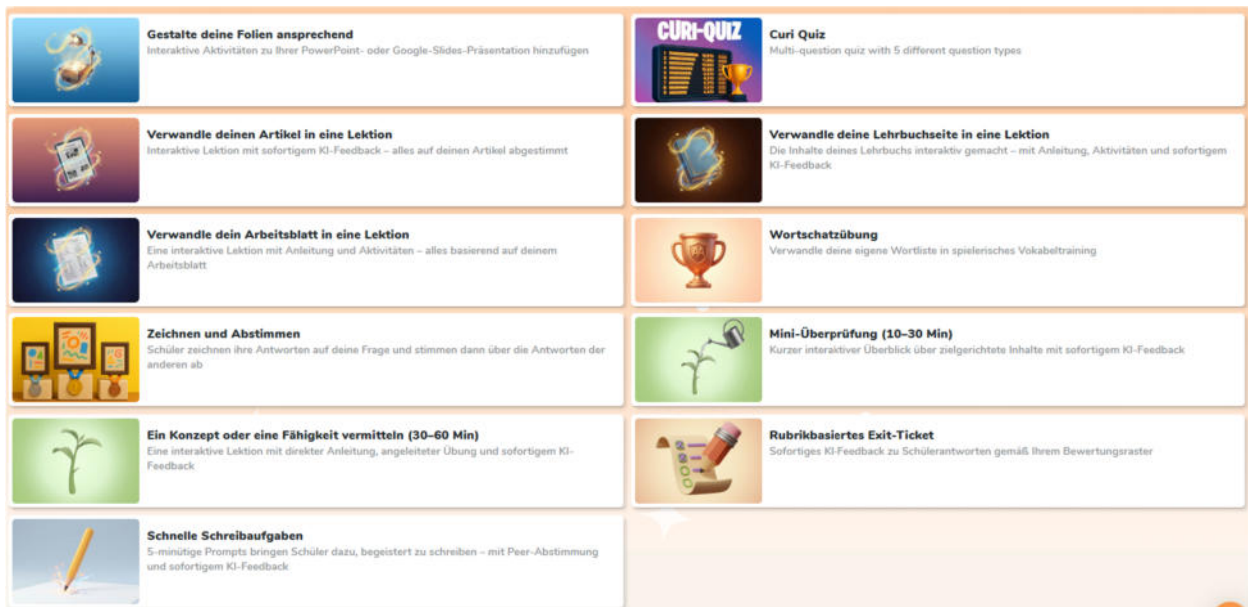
Gestalte deine Folien ansprechend
Interaktive Aktivitäten zu Ihrer PowerPoint- oder Google-Slides-Präsentation hinzufügen

Verwandle deinen Artikel in eine Lektion
Interaktive Lektion mit sofortigem KI-Feedback – alles auf deinen Artikel abgestimmt

Verwandle dein Arbeitsblatt in eine Lektion
Eine interaktive Lektion mit Anleitung und Aktivitäten – alles basierend auf deinem Arbeitsblatt

Zeichnen und Abstimmen
Schüler zeichnen ihre Antworten auf deine Frage und stimmen dann über die Antworten der anderen ab

Ein Konzept oder eine Fähigkeit vermitteln (30–60 Min)
Eine interaktive Lektion mit direkter Anleitung, angeleiteter Übung und sofortigem KI-Feedback

Schnelle Schreibaufgaben
5-minütige Prompts bringen Schüler dazu, begeistert zu schreiben – mit Peer-Abstimmung und sofortigem KI-Feedback

CURI-QUIZ
Curi Quiz
Multi-question quiz with 5 different question types

Verwandle deine Lehrbuchseite in eine Lektion
Die Inhalte deines Lehrbuchs interaktiv gemacht – mit Anleitung, Aktivitäten und sofortigem KI-Feedback

Wortschatzübung
Verwandle deine eigene Wortliste in spielerisches Vokabeltraining

Mini-Überprüfung (10–30 Min)
Kurzer interaktiver Überblick über zielgerichtete Inhalte mit sofortigem KI-Feedback

Rubrikbasiertes Exit-Ticket
Sofortiges KI-Feedback zu Schülerantworten gemäß Ihrem Bewertungsraster